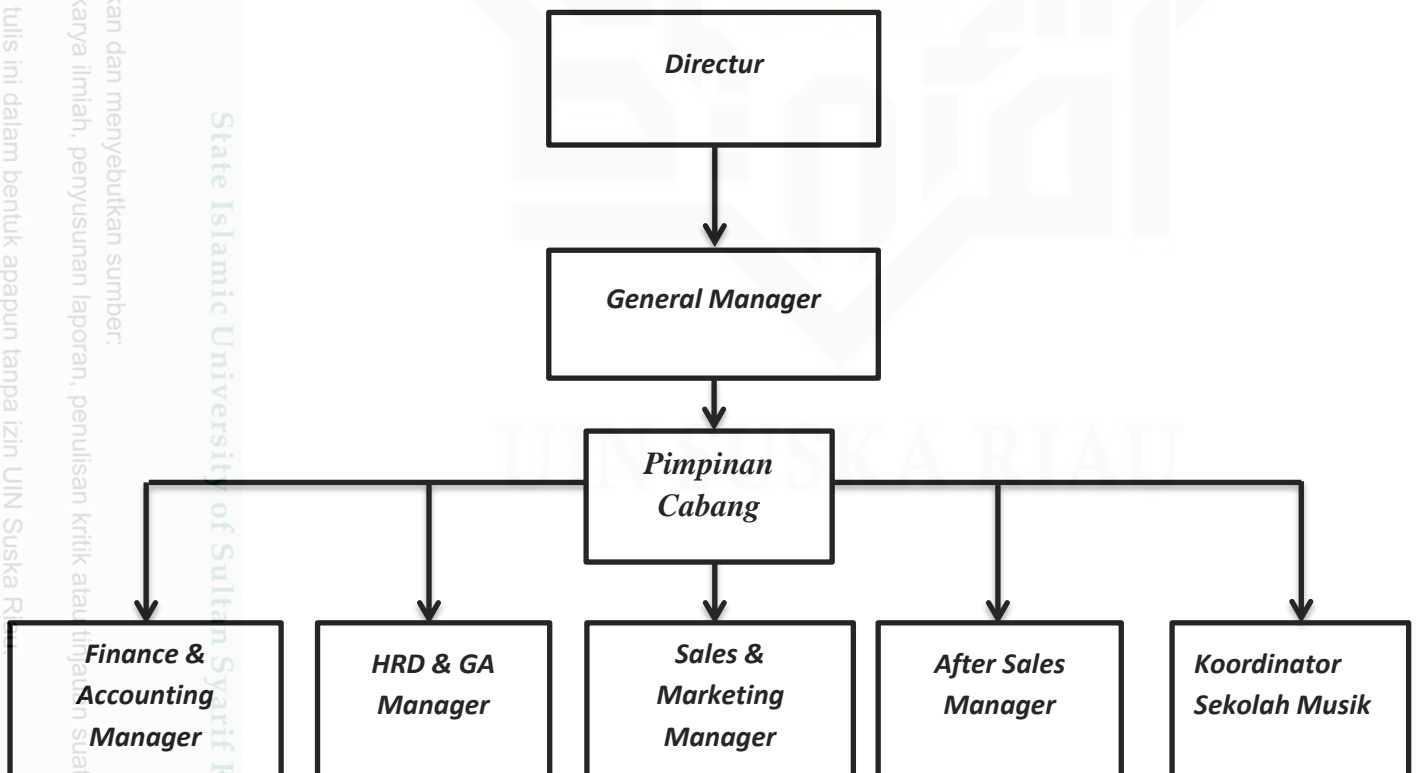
kan dan menyebutkan sumber:
karya ilmiah, penyusunan laporan, penulisan kritik atau tinjauan suat
tulis ini dalam bentuk apapun tanpa izin UIN Suska Riau

State Islamic University of Sultan Syarif K

UIN SUSKA RIAU

Directur

General Manager

Pimpinan Cabang

Finance & Accounting Manager

HRD & GA Manager

Sales & Marketing Manager

After Sales Manager

Koordinator Sekolah Musik